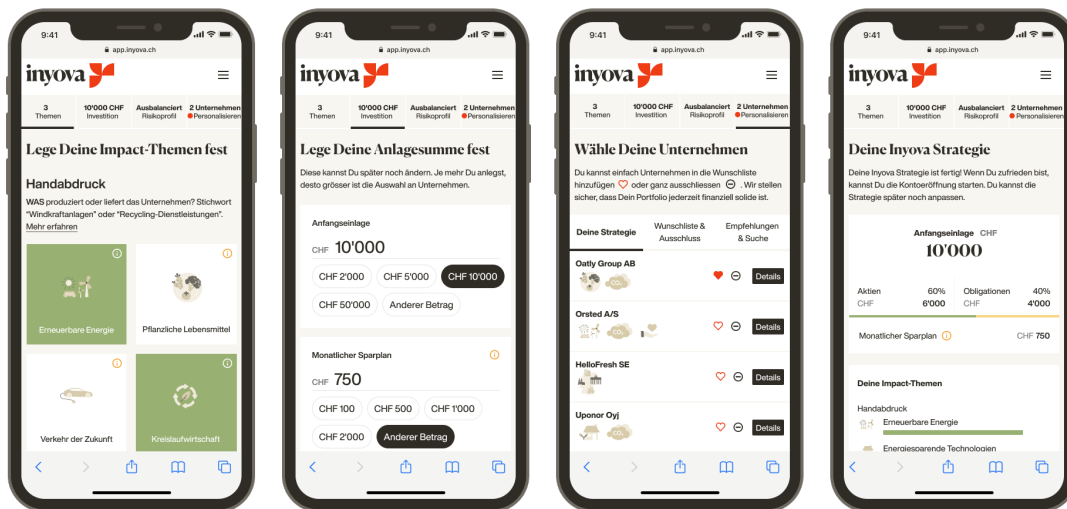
9:41
app.inyova.ch
inyova

3 Themen | 10'000 CHF Investition | Ausbalanciert Risikoprofil | 2 Unternehmen Personalisieren

Lege Deine Impact-Themen fest

Handabdruck
WAS produziert oder liefert das Unternehmen? Stichwort "Windkraftanlagen" oder "Recycling-Dienstleistungen".
Mehr erfahren

Erneuerbare Energie
Pflanzliche Lebensmittel
Verkehr der Zukunft
Kreislaufwirtschaft

9:41
app.inyova.ch
inyova

3 Themen | 10'000 CHF Investition | Ausbalanciert Risikoprofil | 2 Unternehmen Personalisieren

Lege Deine Anlagesumme fest
Diese kannst Du später noch ändern. Je mehr Du anlegst, desto grösser ist die Auswahl an Unternehmen.

Anfangseinlage
CHF 10'000
CHF 2'000 CHF 5'000 CHF 10'000
CHF 50'000 Anderer Betrag

Monatlicher Sparplan
CHF 750
CHF 100 CHF 500 CHF 1'000
CHF 2'000 Anderer Betrag

9:41
app.inyova.ch
inyova

3 Themen | 10'000 CHF Investition | Ausbalanciert Risikoprofil | 2 Unternehmen Personalisieren

Wähle Deine Unternehmen
Du kannst einfach Unternehmen in die Wunschliste hinzufügen oder ganz ausschliessen. Wir stellen sicher, dass Dein Portfolio jederzeit finanziell solide ist.

Deine Strategie | Wunschliste & Ausschluss | Empfehlungen & Suche

Oatly Group AB Details
Orsted A/S Details
HelloFresh SE Details
Uponor Oyj Details

9:41
app.inyova.ch
inyova

3 Themen | 10'000 CHF Investition | Ausbalanciert Risikoprofil | 2 Unternehmen Personalisieren

Deine Inyova Strategie
Deine Inyova Strategie ist fertig! Wenn Du zufrieden bist, kannst Du die Kontoeröffnung starten. Du kannst die Strategie später noch anpassen.

Anfangseinlage CHF
10'000

Aktien 60% CHF 6'000
Obligationen 40% CHF 4'000

Monatlicher Sparplan CHF 750

Deine Impact-Themen
Handabdruck
Erneuerbare Energie
Energiesparende Technologien